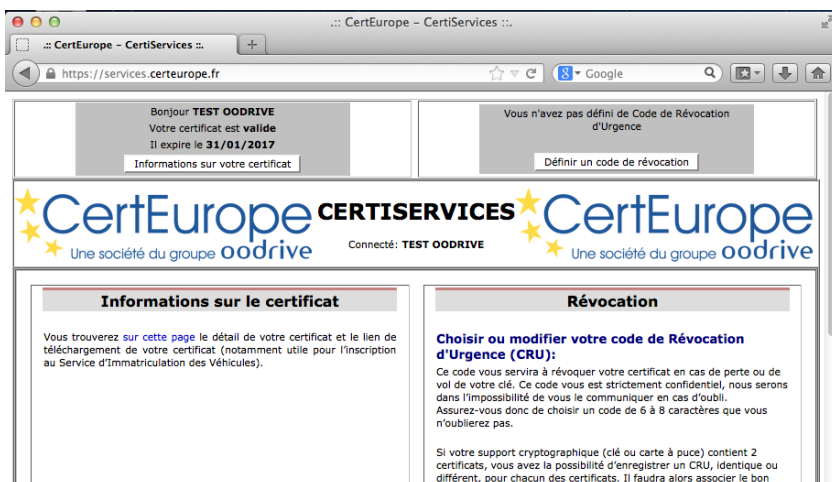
.:: CertEurope – CertiServices ::.

.:: CertEurope – CertiServices ::.

https://services.certeurope.fr

Google

Bonjour TEST OODRIVE
Votre certificat est valide
Il expire le 31/01/2017

Informations sur votre certificat

Vous n'avez pas défini de Code de Révocation d'Urgence

Définir un code de révocation

CertEurope
Une société du groupe oodrive

CERTISERVICES

Connecté: TEST OODRIVE

CertEurope
Une société du groupe oodrive

Informations sur le certificat

Vous trouverez sur cette page le détail de votre certificat et le lien de téléchargement de votre certificat (notamment utile pour l'inscription au Service d'Immatriculation des Véhicules).

Révocation

Choisir ou modifier votre code de Révocation d'Urgence (CRU):

Ce code vous servira à révoquer votre certificat en cas de perte ou de vol de votre clé. Ce code vous est strictement confidentiel, nous serons dans l'impossibilité de vous le communiquer en cas d'oubli.
Assurez-vous donc de choisir un code de 6 à 8 caractères que vous n'oublierez pas.

Si votre support cryptographique (clé ou carte à puce) contient 2 certificats, vous avez la possibilité d'enregistrer un CRU, identique ou différent, pour chacun des certificats. Il faudra alors associer le bon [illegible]